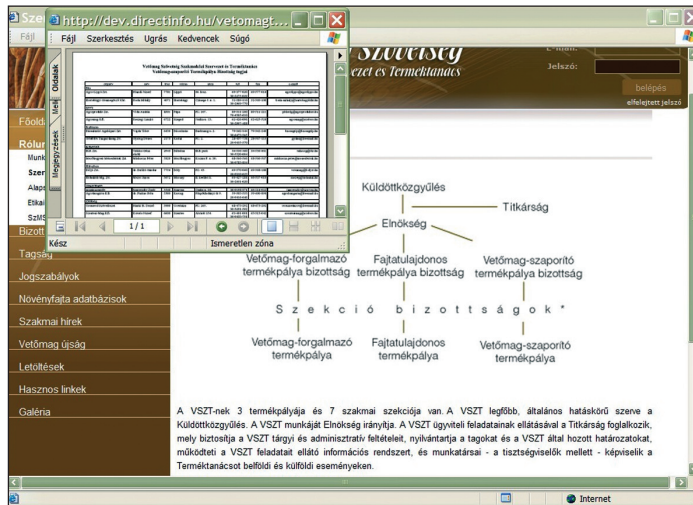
Szer
Fájl
http://dev.directinfo.hu/vetomagt...
Fájl Szerkesztés Ugrás Kedvencek Súgó
Oldalak
Mell
Megjegyzések
Vetőmag Szövetség Szakmaközi Szervezet és Terméktanács
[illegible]
1 / 1
Kész
Ismeretlen zóna
Szövetség
zet és Terméktanács
Jelszó:
belépés
elfelejtett jelszó
Főold
Rólu
Munk
Szer
Alap
Etikai
SzMS
Bizott
Tagság
Jogszabályok
Növényfajta adatbázisok
Szakmai hírek
Vetőmag újság
Letöltések
Hasznos linkek
Galéria
Küldöttközgyűlés
Titkárság
Elnökség
Vetőmag-forgalmazó termékpálya bizottság
Fajtatulajdonos termékpálya bizottság
Vetőmag-szaporító termékpálya bizottság
Szekció bizottságok*
Vetőmag-forgalmazó termékpálya
Fajtatulajdonos termékpálya
Vetőmag-szaporító termékpálya

A VSZT-nek 3 termékpályája és 7 szakmai szekciója van. A VSZT legfőbb, általános hatáskörű szerve a Küldöttközgyűlés. A VSZT munkáját Elnökség irányítja. A VSZT ügyviteli feladatainak ellátásával a Titkárság foglalkozik, mely biztosítja a VSZT tárgyi és adminisztratív feltételeit, nyilvántartja a tagokat és a VSZT által hozott határozatokat, működteti a VSZT feladatait ellátó információs rendszert, és munkatársai - a tisztségviselők mellett - képviselik a Terméktanácsot belföldi és külföldi eseményeken.
Internet